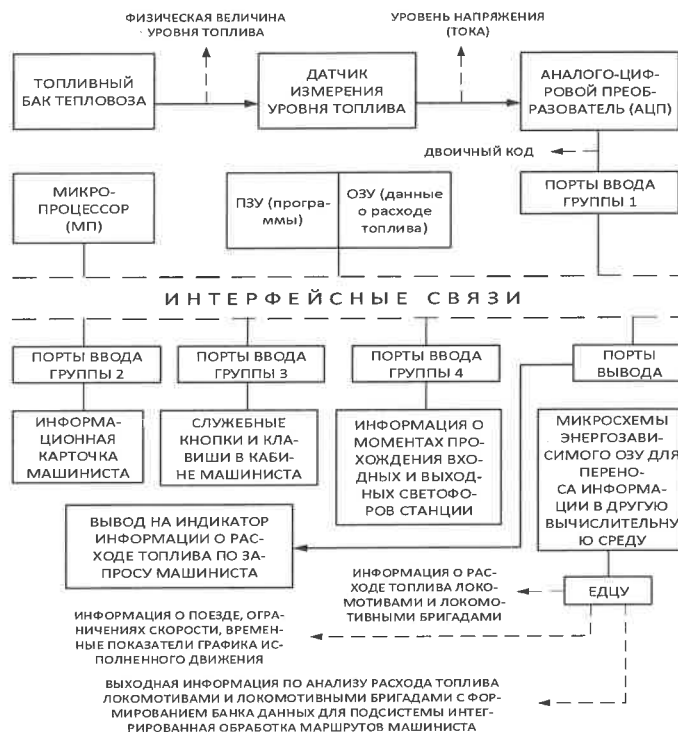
ФИЗИЧЕСКАЯ ВЕЛИЧИНА УРОВНЯ ТОПЛИВА

УРОВЕНЬ НАПРЯЖЕНИЯ (ТОКА)

ТОПЛИВНЫЙ БАК ТЕПЛОВОЗА

ДАТЧИК ИЗМЕРЕНИЯ УРОВНЯ ТОПЛИВА

АНАЛОГО-ЦИФРОВОЙ ПРЕОБРАЗОВАТЕЛЬ (АЦП)

ДВОИЧНЫЙ КОД

МИКРОПРОЦЕССОР (МП)

ПЗУ (программы)

ОЗУ (данные о расходе топлива)

ПОРТЫ ВВОДА ГРУППЫ 1

ИНТЕРФЕЙСНЫЕ СВЯЗИ

ПОРТЫ ВВОДА ГРУППЫ 2

ПОРТЫ ВВОДА ГРУППЫ 3

ПОРТЫ ВВОДА ГРУППЫ 4

ПОРТЫ ВЫВОДА

ИНФОРМАЦИОННАЯ КАРТОЧКА МАШИНИСТА

СЛУЖЕБНЫЕ КНОПКИ И КЛАВИШИ В КАБИНЕ МАШИНИСТА

ИНФОРМАЦИЯ О МОМЕНТАХ ПРОХОЖДЕНИЯ ВХОДНЫХ И ВЫХОДНЫХ СВЕТОФОРОВ СТАНЦИИ

МИКРОСХЕМЫ ЭНЕРГОЗАВИСИМОГО ОЗУ ДЛЯ ПЕРЕНОСА ИНФОРМАЦИИ В ДРУГУЮ ВЫЧИСЛИТЕЛЬНУЮ СРЕДУ

ВЫВОД НА ИНДИКАТОР ИНФОРМАЦИИ О РАСХОДЕ ТОПЛИВА ПО ЗАПРОСУ МАШИНИСТА

ИНФОРМАЦИЯ О РАСХОДЕ ТОПЛИВА ЛОКОМОТИВАМИ И ЛОКОМОТИВНЫМИ БРИГАДАМИ

ЕДЦУ

ИНФОРМАЦИЯ О ПОЕЗДЕ, ОГРАНИЧЕНИЯХ СКОРОСТИ, ВРЕМЕННЫЕ ПОКАЗАТЕЛИ ГРАФИКА ИСПОЛНЕННОГО ДВИЖЕНИЯ

ВЫХОДНАЯ ИНФОРМАЦИЯ ПО АНАЛИЗУ РАСХОДА ТОПЛИВА ЛОКОМОТИВАМИ И ЛОКОМОТИВНЫМИ БРИГАДАМИ С ФОРМИРОВАНИЕМ БАНКА ДАННЫХ ДЛЯ ПОДСИСТЕМЫ ИНТЕГРИРОВАННАЯ ОБРАБОТКА МАРШРУТОВ МАШИНИСТА